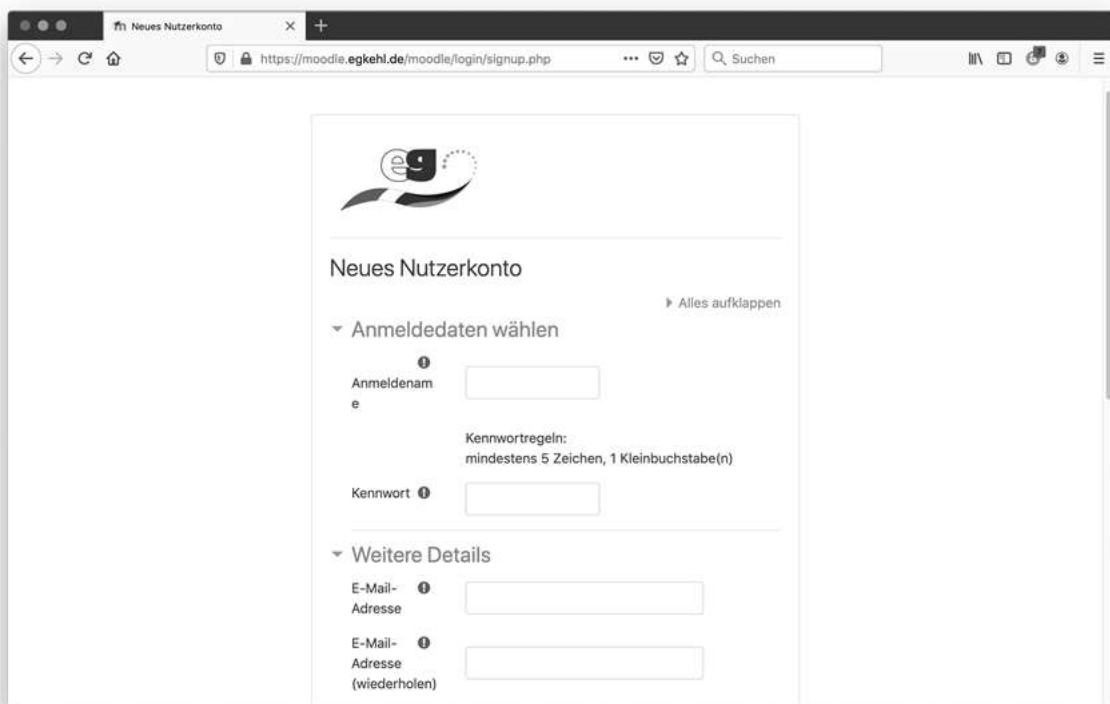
Neues Nutzerkonto

https://moodle.egkehl.de/moodle/login/signup.php

Suchen

eg

Neues Nutzerkonto

Alles aufklappen

Anmeldedaten wählen

Anmeldename

Kennwortregeln:
mindestens 5 Zeichen, 1 Kleinbuchstabe(n)

Kennwort

Weitere Details

E-Mail-Adresse

E-Mail-Adresse (wiederholen)